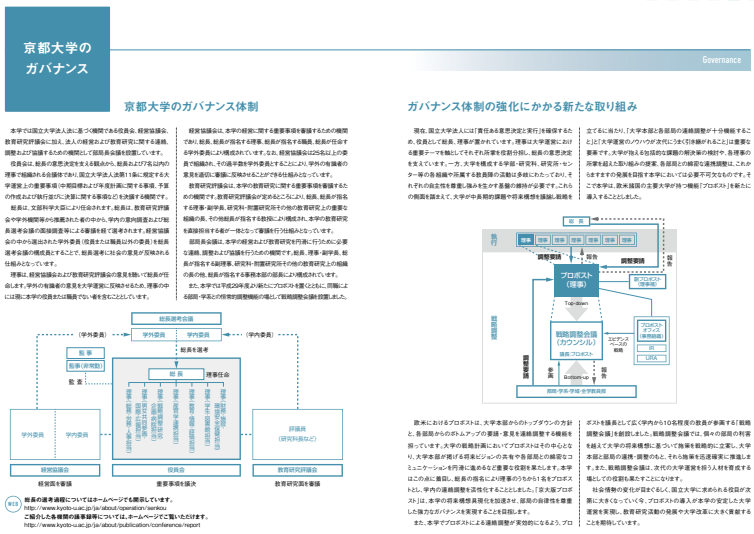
京都大学の
ガバナンス

Governance

京都大学のガバナンス体制

本学では国立大学法人法に基づく機関である役員会、経営協議会、教育研究評議会に加え、法人の経営および教育研究に関する連絡、調整および協議のための機関として部局長会議を設置しています。

役員会は、総長の意思決定を支える組織から、総長および7名以内の理事で組織される会議であり、国立大学法人法第11条に規定する大学運営上の重要事項（中期目標および年度計画に関する事項、予算の作成および執行並びに決算に関する事項など）を決議する機関です。

総長は、文部科学大臣により任命されます。総長は、教育研究評議会や学外機関等から推薦された者の中から、学内の意向調査および総長選考会議の面接調査等による審議を経て選考されます。総長選考会議の中から選出された学外委員（役員または職員以外の委員）を総長選考会議の構成員とすること、総長選考に社会の意見を反映される仕組みとなっています。

理事は、経営協議会および教育研究評議会の意見を聴いて総長が任命します。学外の有識者の意見を大学運営に反映させるため、理事の中には常に本学の役員または職員でない者を含むこととしています。

経営協議会は、本学の経営に関する重要事項を審議するための機関であり、総長、総長が指名する理事、総長が指名する職員、総長が任命する学外委員により構成されています。なお、経営協議会は25名以上の委員で組織され、その過半数を学外委員とすることにより、学外の有識者の意見を適切に審議に反映することができる仕組みとなっています。

教育研究評議会は、本学の教育研究に関する重要事項を審議するための機関です。教育研究評議会が定めるところにより、総長、総長が指名する理事・副学長、研究科・附置研究所その他の教育研究上の重要な組織の長、その他総長が指名する教員により構成され、本学の教育研究を国際的にも最高水準に保つよう審議を行う仕組みとなっています。

部局長会議は、本学の経営および教育研究の円滑な実施に資するため、総長、理事および総長が指名する職員、理事・副学長、総長が指名する副理事、研究科・附置研究所その他の教育研究上の組織の長、総長が指名する事務本部の部長により構成されています。

また、本学では平成29年度より新たにプロボスト職を置くとともに、同職による総合調整を図り、総長を補佐する組織体制の強化を図っています。

総長選考会議
学外委員
学内委員
（学外委員）
（学内委員）
総長を選考
監事
監事（非常勤）
監査
総長
理事任命
理事
役員会
経営協議会
教育研究評議会
学外委員
学内委員
評議員
（研究科長など）

総長の選考過程についてはホームページでも開示しています。
http://www.kyoto-u.ac.jp/ja/about/operation/senkou
ご紹介した各機関の議事録等については、ホームページでご覧いただけます。
http://www.kyoto-u.ac.jp/ja/about/publication/conference/report

ガバナンス体制の強化にかかる新たな取り組み

現在、国立大学法人には「責任ある意思決定と実行」を確保するため、役員会と総長、理事が置かれています。理事は大学運営における重要テーマを軸としてそれぞれ所掌を役割分担し、総長の意思決定を支えています。一方、大学を構成する学部・研究科、研究所・センター等の各組織や所属する教員個人の活動は多岐にわたっており、それぞれの自主性を尊重し強みを生かす基盤の維持が必要です。これらの側面を踏まえて、大学の中長期的課題や将来構想を議論し総括する立てるに当たり、「大学本部と各部局の連絡調整が十分機能することと」「大学運営のノウハウが次代にうまく引き継がれること」は重要な要素です。大学が抱える包括的な課題の解決策の検討や、各理事の所掌を越えた取り組みの提案、各部局との綿密な連携調整は、これからますますの発展を目指す本学においては必要不可欠なものです。そこで本学は、欧米諸国の主要大学が持つ機能「プロボスト」を新たに導入することとしました。

総長
報告
執行
理事
調整要請
プロボスト（理事）
Top-down
戦略調整会議（カウンシル）
議長：プロボスト
新プロボスト（理事）
プロボストオフィス（事務組織）
エビデンスベースの戦略立案
IR
URA
Bottom-up
参画
報告
調整要請
部局・学域・学系・学部長会議

欧米における「プロボスト」は、大学本部からのトップダウンの方針と、各部局からのボトムアップの要請・意見を連絡調整する機能を担っています。大学の戦略目標においてプロボストはその中心となり、大学本部が掲げる将来ビジョンの共有や各部局との横断的なコミュニケーションを円滑に進めるなど重要な役割を果たします。本学はこの点に着目し、総長の指名に必要な理事のうちから１名をプロボストとし、学内の連絡調整を活性化することとしました。「京大版プロボスト」は、本学の将来構想を実現させる起点となり、部局の自律性を尊重した強力なガバナンスを実現することを目指します。

また、本学ではプロボストによる連絡調整が実効的になるよう、プロボストを議長として広く学内から10名程度の教員が参画する「戦略調整会議」を創設しました。戦略調整会議では、個々の部局の利害を超えて大学の将来像を議論し、具体的な施策を戦略的に立案し、大学本部と部局の連携・調整を強め、それら施策を迅速確実に推進します。また、戦略調整会議は、次代の大学運営を担う人材を育成する場としての役割も果たすことになります。

社会情勢の変化が目まぐるしく、国立大学に求められる役割が大幅に大きくなっていくなか、プロボストの導入が本学の安定した大学運営を実現し、教育研究活動の発展や大学改革に大きく貢献することを期待しています。